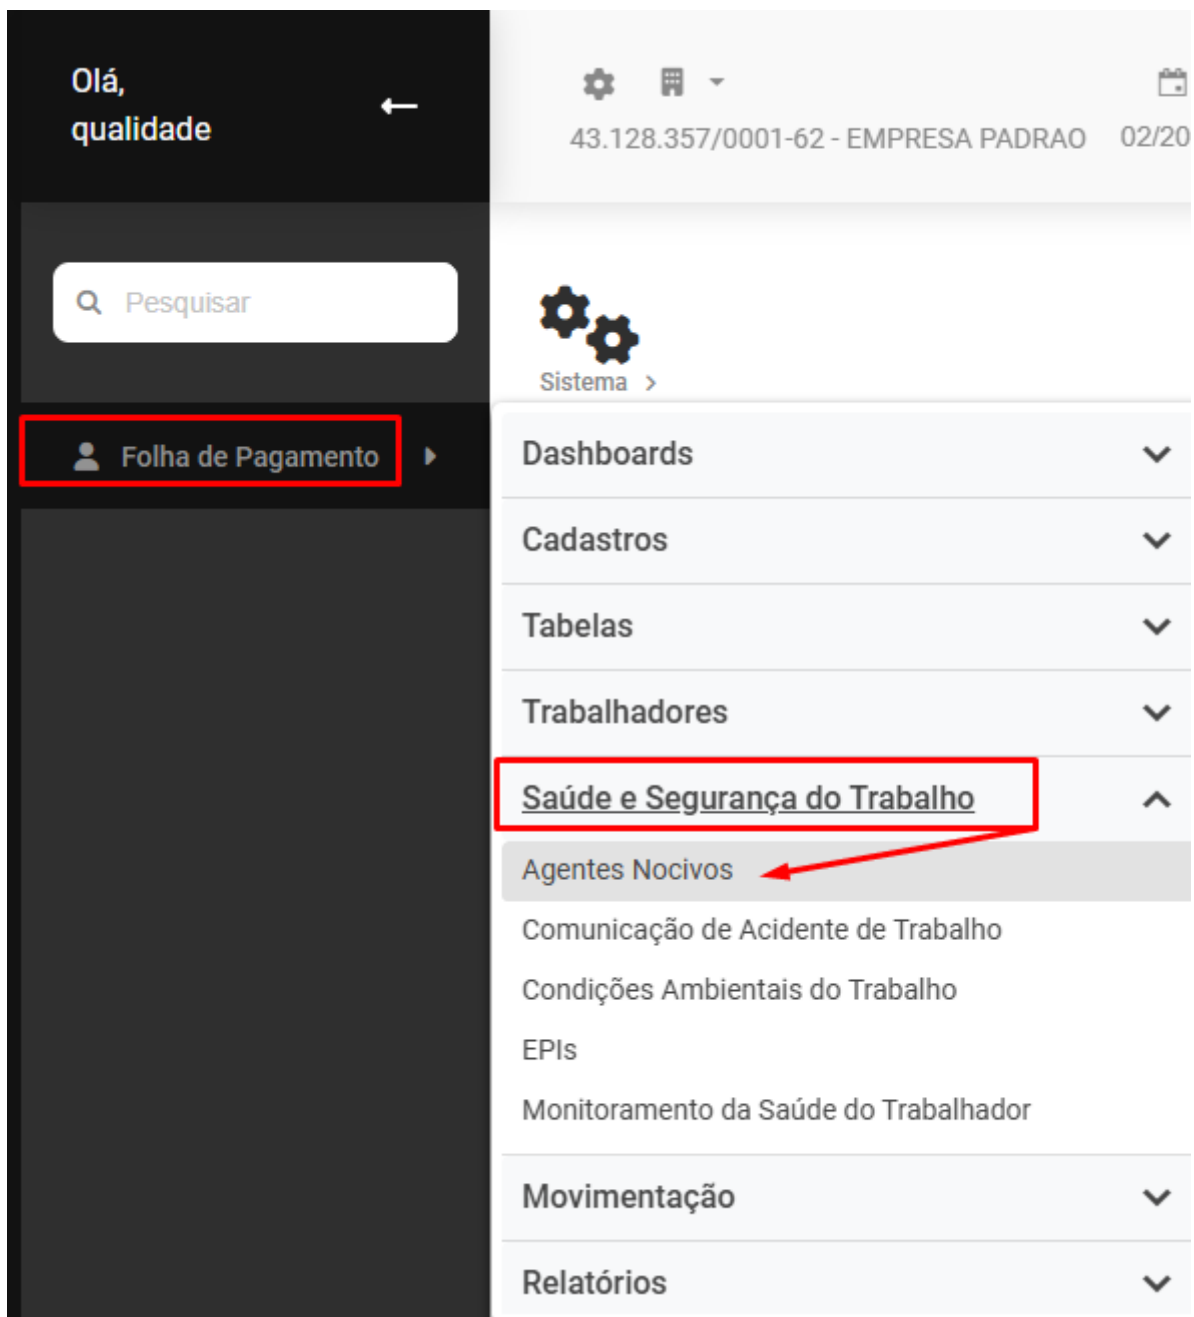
Olá,
qualidade

43.128.357/0001-62 - EMPRESA PADRAO 02/20

Pesquisar

Folha de Pagamento

Sistema >

Dashboards

Cadastros

Tabelas

Trabalhadores

Saúde e Segurança do Trabalho

Agentes Nocivos

Comunicação de Acidente de Trabalho

Condições Ambientais do Trabalho

EPIs

Monitoramento da Saúde do Trabalhador

Movimentação

Relatórios